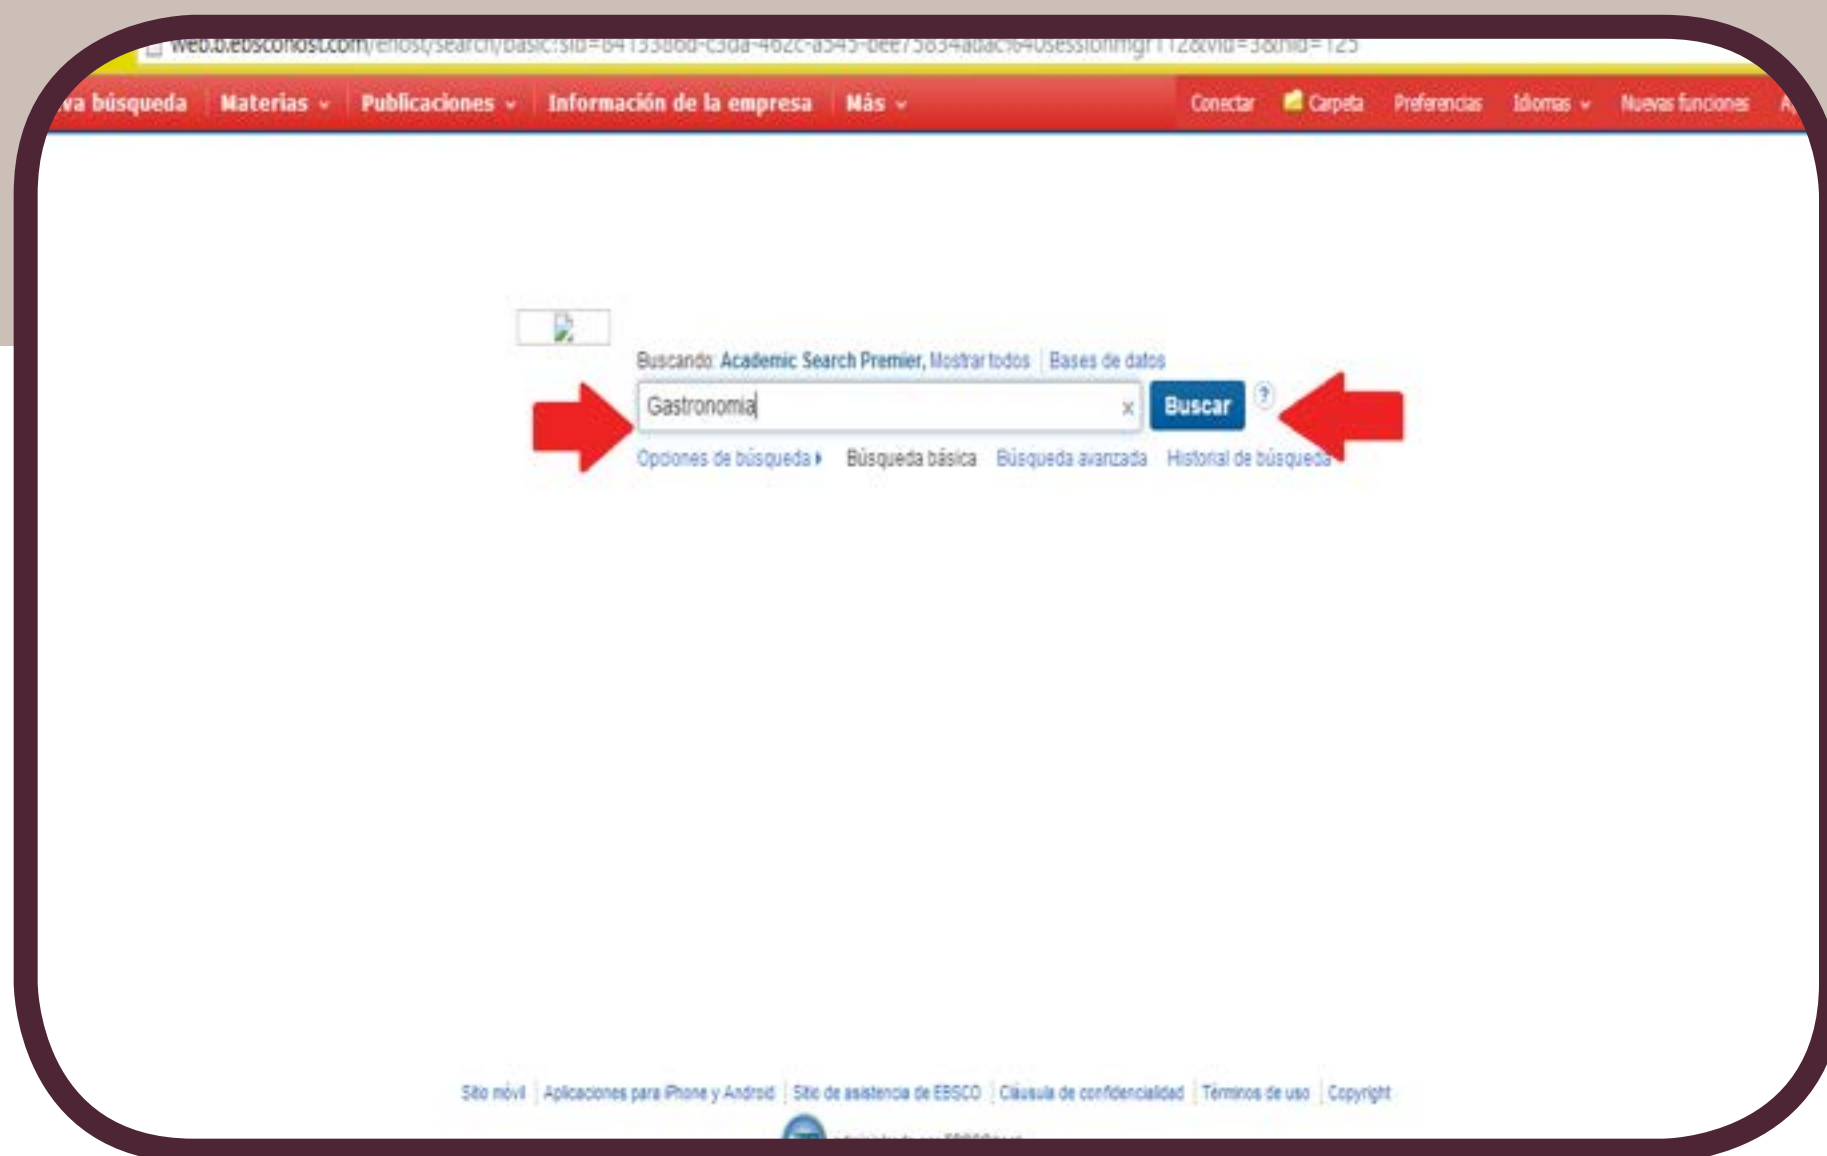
web.b.ebscohost.com/ehost/search/basic?sid=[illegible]

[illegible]va búsqueda Materias Publicaciones Información de la empresa Más Conectar Carpeta Preferencias Idiomas Nuevas funciones A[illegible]

Buscando: Academic Search Premier, Mostrar todos | Bases de datos

Gastronomia

Buscar

?

Opciones de búsqueda Búsqueda básica Búsqueda avanzada Historial de búsqueda

Sitio móvil | Aplicaciones para iPhone y Android | Sitio de asistencia de EBSCO | Cláusula de confidencialidad | Términos de uso | Copyright